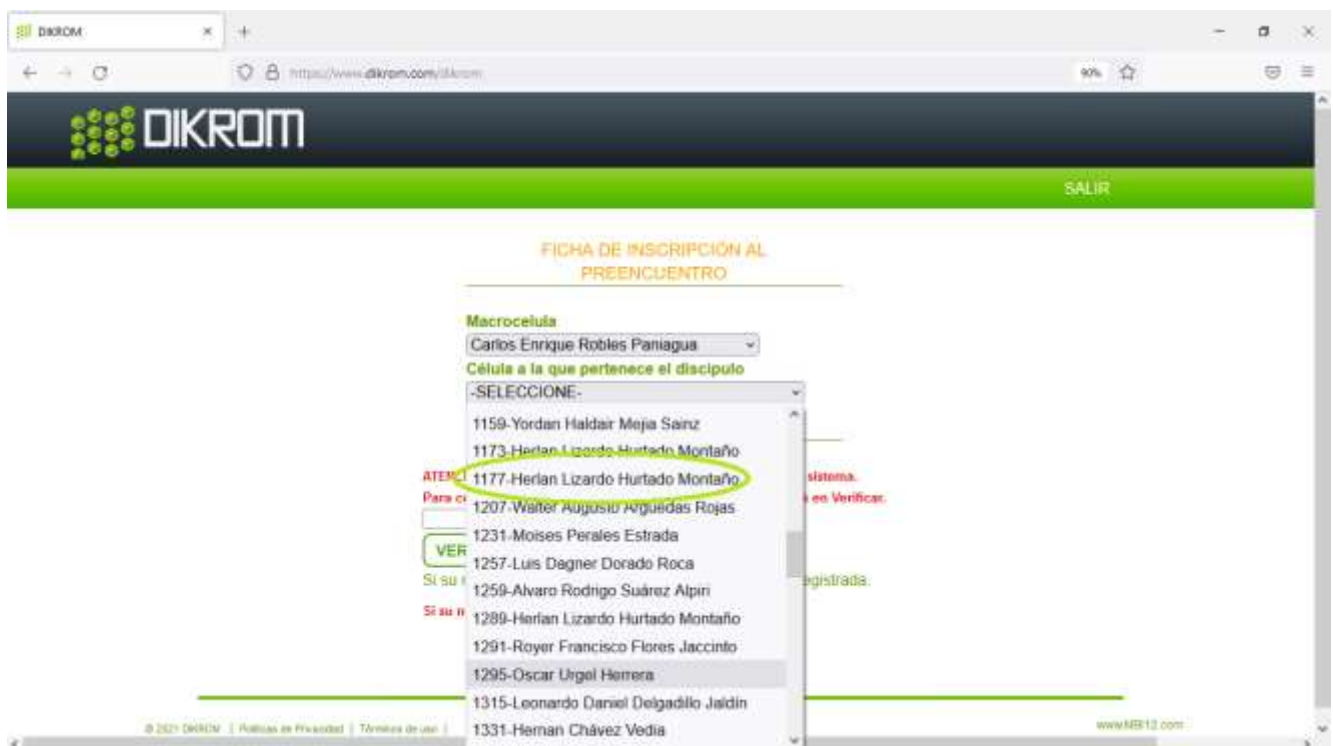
DIKROM

https://www.dikrom.com/dikrom

90%

DIKROM

SALIR

FICHA DE INSCRIPCIÓN AL PREENCUENTRO

Macrocelula

Carlos Enrique Robles Paniagua

Célula a la que pertenece el discipulo

-SELECCIONE-

1159-Yordan Haldair Mejia Sainz

1173-Herlan Lizardo Hurtado Montaño

1177-Herlan Lizardo Hurtado Montaño

1207-Walter Augusto Arguedas Rojas

1231-Moises Perales Estrada

1257-Luis Dagner Dorado Roca

1259-Alvaro Rodrigo Suárez Alpiri

1289-Herlan Lizardo Hurtado Montaño

1291-Royer Francisco Flores Jaccinto

1295-Oscar Urgel Herrera

1315-Leonardo Daniel Delgadillo Jaldin

1331-Hernan Chávez Vedia

ATEN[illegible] sistema.

Para c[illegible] en Verificar.

VER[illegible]

Si su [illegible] registrada.

Si su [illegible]

© 2021 DIKROM | Politicas de Privacidad | Términos de uso |

www.MB12.com